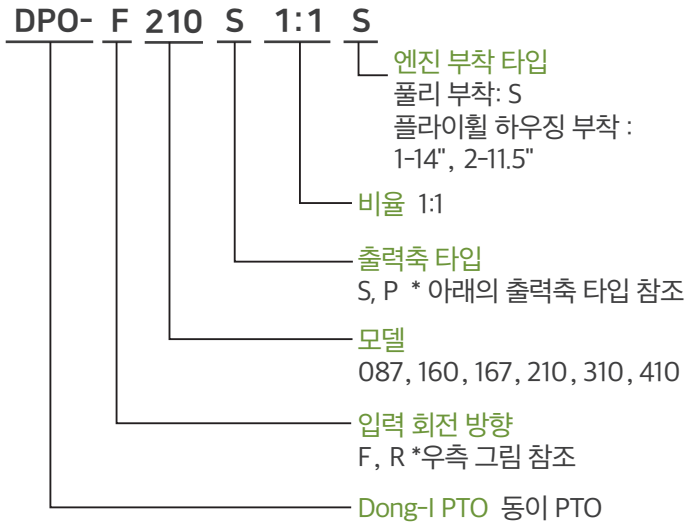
DPO- F 210 S 1:1 S

엔진 부착 타입
풀리 부착: S
플라이휠 하우징 부착 :
1-14", 2-11.5"

비율 1:1

출력축 타입
S, P * 아래의 출력축 타입 참조

모델
087, 160 , 167, 210 , 310 , 410

입력 회전 방향
F, R *우측 그림 참조

Dong-I PTO 동이 PTO